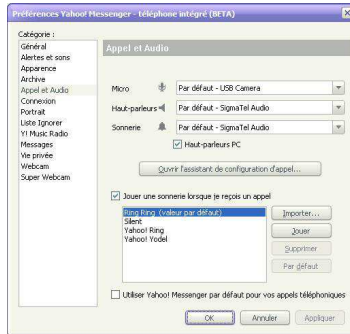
Préférences Yahoo! Messenger - téléphone intégré (BETA)

Catégorie :
Général
Alertes et sons
Apparence
Archive
Appel et Audio
Connexion
Portrait
Liste Ignorer
Y! Music Radio
Messages
Vie privée
Webcam
Super Webcam

Appel et Audio

Micro
Par défaut - USB Camera
Haut-parleurs
Par défaut - SigmaTel Audio
Sonnerie
Par défaut - SigmaTel Audio
Haut-parleurs PC

Ouvrir l'assistant de configuration d'appel...

Jouer une sonnerie lorsque je reçois un appel

Ring Ring (valeur par défaut)
Silent
Yahoo! Ring
Yahoo! Yodel

Importer...
Jouer
Supprimer
Par défaut

Utiliser Yahoo! Messenger par défaut pour vos appels téléphoniques

OK
Annuler
Appliquer